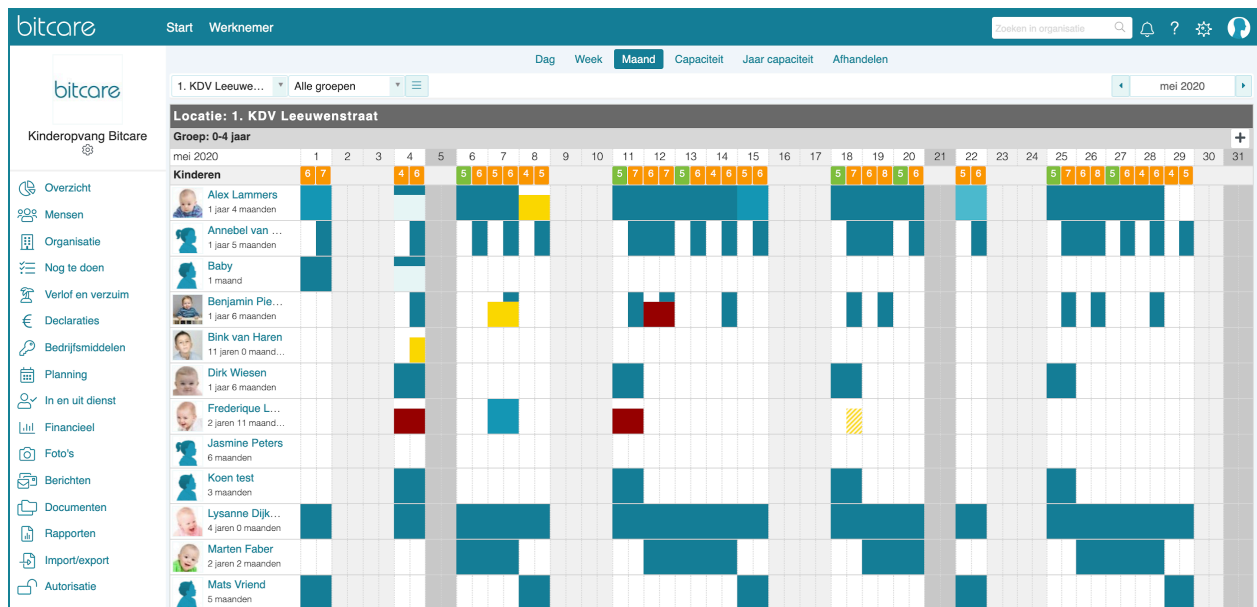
bitcare
Start Werknemer
Zoeken in organisatie
?

bitcare
Kinderopvang Bitcare

Overzicht
Mensen
Organisatie
Nog te doen
Verlof en verzuim
Declaraties
Bedrijfsmiddelen
Planning
In en uit dienst
Financieel
Foto's
Berichten
Documenten
Rapporten
Import/export
Autorisatie

Dag Week Maand Capaciteit Jaar capaciteit Afhandelen

1. KDV Leeuwe... Alle groepen
mei 2020

Locatie: 1. KDV Leeuwenstraat
Groep: 0-4 jaar

| mei 2020 | 1 | 2 | 3 | 4 | 5 | 6 | 7 | 8 | 9 | 10 | 11 | 12 | 13 | 14 | 15 | 16 | 17 | 18 | 19 | 20 | 21 | 22 | 23 | 24 | 25 | 26 | 27 | 28 | 29 | 30 | 31 |
|---|---|---|---|---|---|---|---|---|---|---|---|---|---|---|---|---|---|---|---|---|---|---|---|---|---|---|---|---|---|---|---|
| Kinderen | 6 7 | | | 4 6 | | 5 6 | 5 6 | 4 5 | | | 5 7 | 6 7 | 5 6 | 4 6 | 5 6 | | | 5 7 | 6 8 | 5 6 | | 5 6 | | | 5 7 | 6 8 | 5 6 | 4 6 | 4 5 | | |

Alex Lammers
1 jaar 4 maanden
Annebel van ...
1 jaar 5 maanden
Baby
1 maand
Benjamin Pie...
1 jaar 6 maanden
Bink van Haren
11 jaren 0 maand...
Dirk Wiesen
1 jaar 6 maanden
Frederique L...
2 jaren 11 maand...
Jasmine Peters
6 maanden
Koen test
3 maanden
Lysanne Dijk...
4 jaren 0 maanden
Marten Faber
2 jaren 2 maanden
Mats Vriend
5 maanden